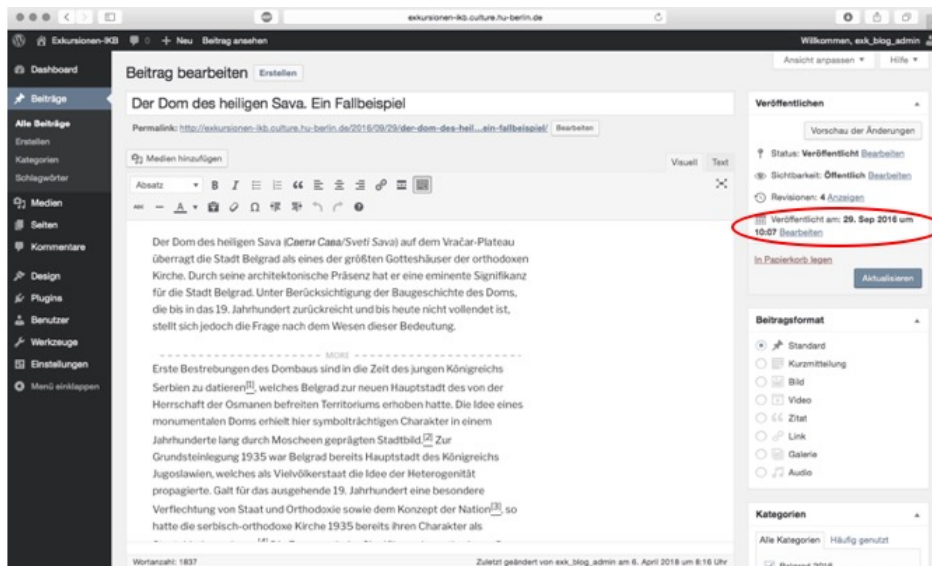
exkursionen-ikb.culture.hu-berlin.de

Exkursionen-IKB 0 + Neu Beitrag ansehen

Willkommen, exk_blog_admin

Ansicht anpassen ▼ Hilfe ▼

Dashboard

Beiträge

Alle Beiträge
Erstellen
Kategorien
Schlagwörter

Medien

Seiten

Kommentare

Design

Plugins

Benutzer

Werkzeuge

Einstellungen

Menü einklappen

Beitrag bearbeiten Erstellen

Der Dom des heiligen Sava. Ein Fallbeispiel

Permalink: http://exkursionen-ikb.culture.hu-berlin.de/2016/09/29/der-dom-des-heil...ein-fallbeispiel/ Bearbeiten

Medien hinzufügen

Visuell Text

Absatz

Der Dom des heiligen Sava (Свети Сава/Sveti Sava) auf dem Vračar-Plateau überragt die Stadt Belgrad als eines der größten Gotteshäuser der orthodoxen Kirche. Durch seine architektonische Präsenz hat er eine eminente Signifikanz für die Stadt Belgrad. Unter Berücksichtigung der Baugeschichte des Doms, die bis in das 19. Jahrhundert zurückreicht und bis heute nicht vollendet ist, stellt sich jedoch die Frage nach dem Wesen dieser Bedeutung.

MORE

Erste Bestrebungen des Dombaus sind in die Zeit des jungen Königreichs Serbien zu datieren[1], welches Belgrad zur neuen Hauptstadt des von der Herrschaft der Osmanen befreiten Territoriums erhoben hatte. Die Idee eines monumentalen Doms erhielt hier symbolträchtigen Charakter in einem Jahrhunderte lang durch Moscheen geprägten Stadtbild.[2] Zur Grundsteinlegung 1935 war Belgrad bereits Hauptstadt des Königreichs Jugoslawien, welches als Vielvölkerstaat die Idee der Heterogenität propagierte. Galt für das ausgehende 19. Jahrhundert eine besondere Verflechtung von Staat und Orthodoxie sowie dem Konzept der Nation[3], so hatte die serbisch-orthodoxe Kirche 1935 bereits ihren Charakter als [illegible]

Wortanzahl: 1837

Zuletzt geändert von exk_blog_admin am 6. April 2018 um 8:16 Uhr

Veröffentlichen

Vorschau der Änderungen

Status: Veröffentlicht Bearbeiten

Sichtbarkeit: Öffentlich Bearbeiten

Revisionen: 4 Anzeigen

Veröffentlicht am: 29. Sep 2016 um 10:07 Bearbeiten

In Papierkorb legen

Aktualisieren

Beitragsformat

Standard
Kurzmitteilung
Bild
Video
Zitat
Link
Galerie
Audio

Kategorien

Alle Kategorien Häufig genutzt

Belgrad 2016